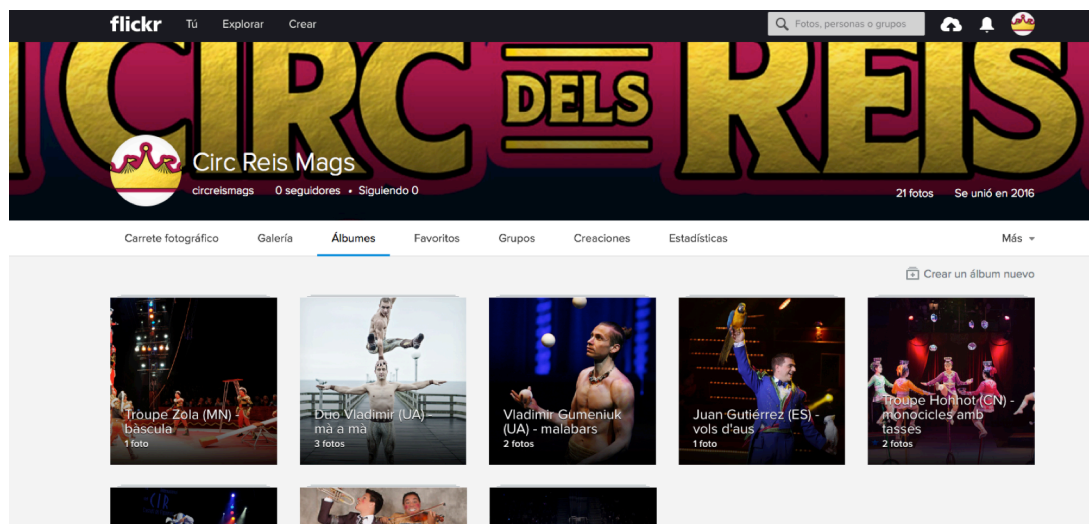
flickr Tú Explorar Crear

Fotos, personas o grupos

CIRC DELS REIS

Circ Reis Mags

circreismags 0 seguidores • Siguiendo 0

21 fotos Se unió en 2016

Carrete fotográfico Galería Álbumes Favoritos Grupos Creaciones Estadísticas Más

Crear un álbum nuevo

Troupe Zola (MN) - bàscula
1 foto

Duo Vladimir (UA) - mà a mà
3 fotos

Vladimir Gumeniuk (UA) - malabars
2 fotos

Juan Gutiérrez (ES) - vols d'aus
1 foto

Troupe Hohhot (CN) - monocicles amb tasses
2 fotos